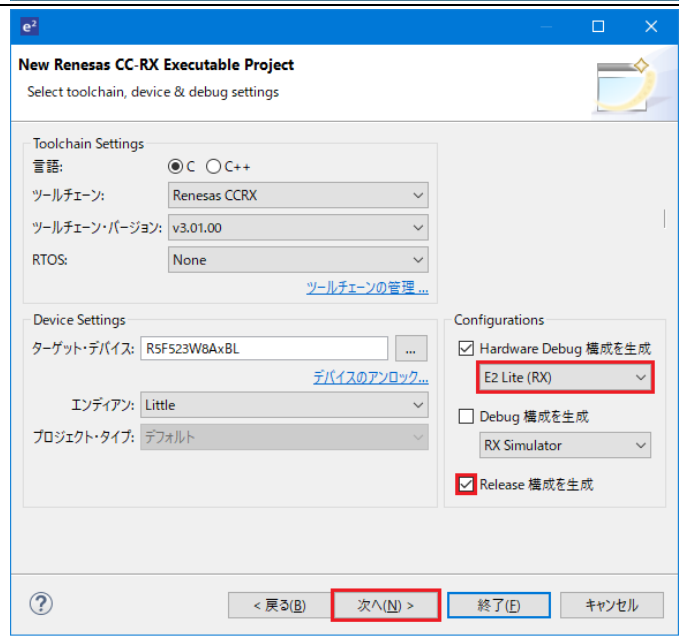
e²

New Renesas CC-RX Executable Project
Select toolchain, device & debug settings

Toolchain Settings
言語: C C++
ツールチェーン: Renesas CCRX
ツールチェーン・バージョン: v3.01.00
RTOS: None
ツールチェーンの管理 ...

Device Settings
ターゲット・デバイス: R5F523W8AxBL ...
デバイスのアンロック...
エンディアン: Little
プロジェクト・タイプ: デフォルト

Configurations
Hardware Debug 構成を生成
E2 Lite (RX)
Debug 構成を生成
RX Simulator
Release 構成を生成

?
< 戻る(B) 次へ(N) > 終了(F) キャンセル